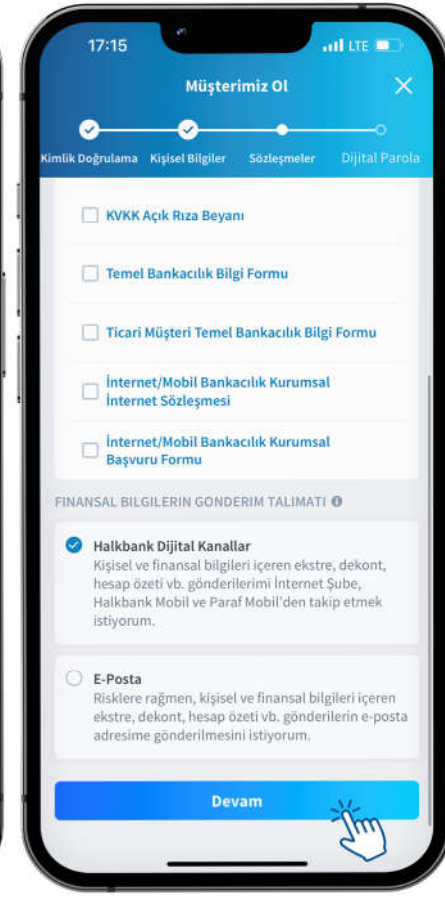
17:15

LTE

Müşterimiz Ol

Kimlik Doğrulama Kişisel Bilgiler Sözleşmeler Dijital Parola

KVKK Açık Rıza Beyanı

Temel Bankacılık Bilgi Formu

Ticari Müşteri Temel Bankacılık Bilgi Formu

İnternet/Mobil Bankacılık Kurumsal İnternet Sözleşmesi

İnternet/Mobil Bankacılık Kurumsal Başvuru Formu

FINANSAL BILGILERIN GONDERIM TALIMATI

Halkbank Dijital Kanallar
Kişisel ve finansal bilgileri içeren ekstre, dekont, hesap özeti vb. gönderilerimi İnternet Şube, Halkbank Mobil ve Paraf Mobil'den takip etmek istiyorum.

E-Posta
Risklere rağmen, kişisel ve finansal bilgileri içeren ekstre, dekont, hesap özeti vb. gönderilerin e-posta adresime gönderilmesini istiyorum.

Devam